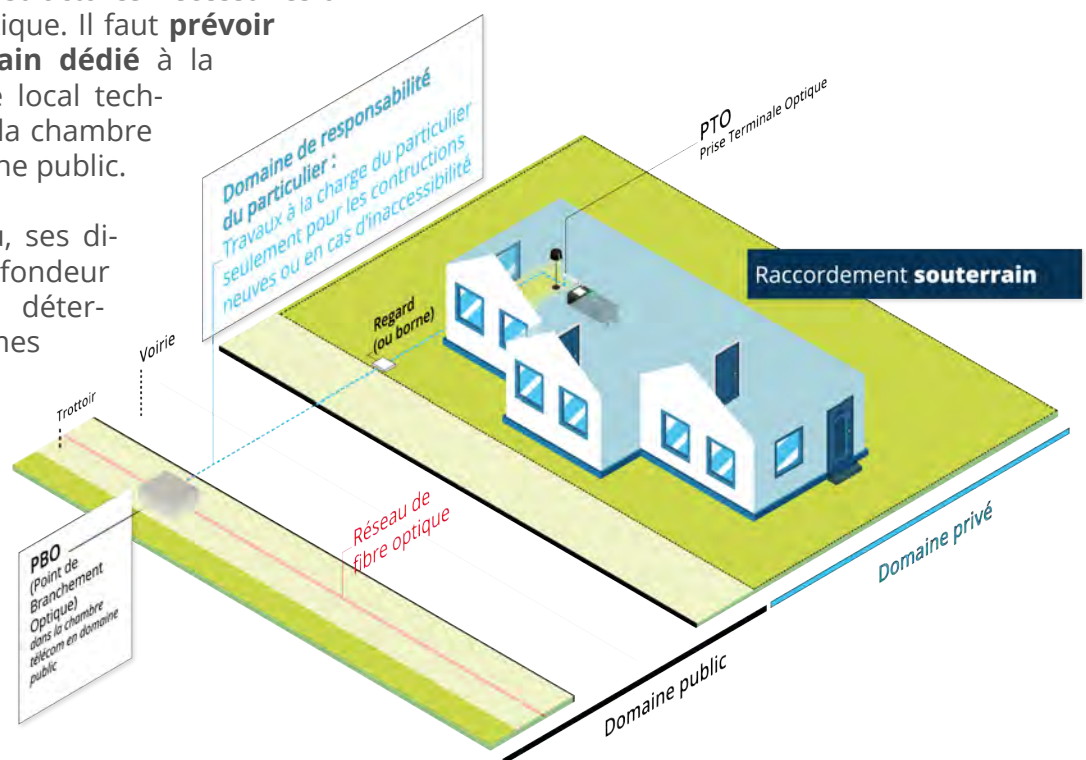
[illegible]ique. Il faut **prévoir** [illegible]ain dédié à la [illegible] local technique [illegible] la chambre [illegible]ne public.

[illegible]u, ses di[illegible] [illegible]fondeur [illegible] déter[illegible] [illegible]nes

**Domaine de responsabilité du particulier :**
Travaux à la charge du particulier seulement pour les contructions neuves ou en cas d'inaccessibilité

PTO
Prise Terminale Optique

Raccordement **souterrain**

Regard (ou borne)

Voirie

Trottoir

PBO
(Point de Branchement Optique)
dans la chambre télécom en domaine public

Réseau de fibre optique

Domaine privé

Domaine public